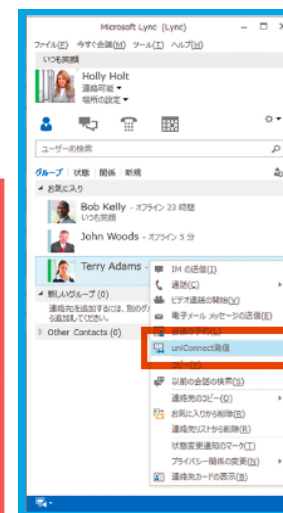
Microsoft Lync (Lync)

ファイル(F) 今すぐ会議(M) ツール(T) ヘルプ(H)

いつも笑顔

Holly Holt
連絡可能
場所の設定

ユーザーの検索

グループ | 状態 | 関係 | 新規

お気に入り

Bob Kelly - オフライン 23 時間
いつも笑顔

John Woods - オフライン 5 分

Terry Adams

新しいグループ (0)
連絡先を追加するには、別のグ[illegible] を追加してください。

Other Contacts (0)

IM の送信(I)
通話(C)
ビデオ通話の開始(V)
電子メール メッセージの送信(E)
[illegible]
uniConnect発信
コピー(Y)
以前の会話の検索(S)
連絡先のコピー(O)
お気に入りから削除(B)
連絡先リストから削除(R)
状態変更通知のマーク(T)
プライバシー関係の変更(P)
連絡先カードの表示(R)